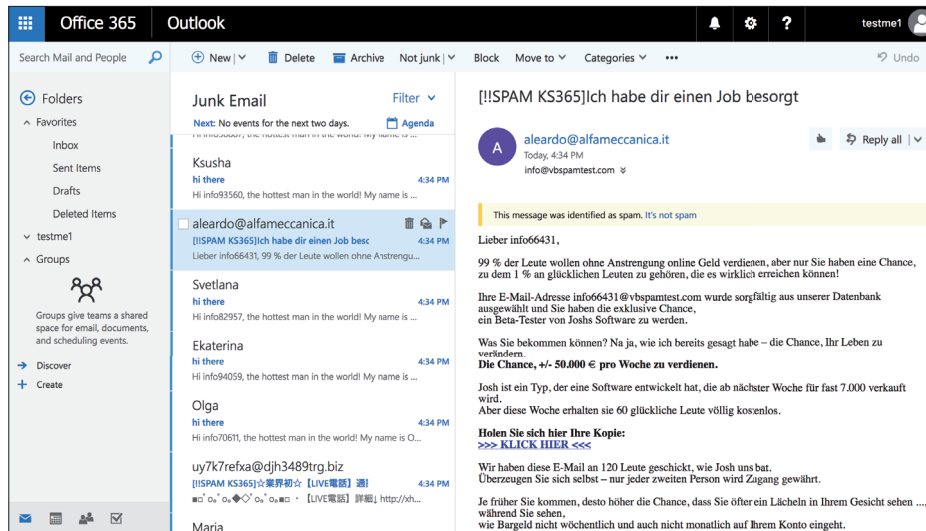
Office 365 Outlook

testme1

Search Mail and People

New | Delete Archive Not junk | Block Move to Categories ••• Undo

Folders
Favorites
Inbox
Sent Items
Drafts
Deleted Items
testme1
Groups
Groups give teams a shared space for email, documents, and scheduling events.
Discover
Create

Junk Email
Filter
Next: No events for the next two days.
Agenda

Ksusha
hi there 4:34 PM
Hi info93560, the hottest man in the world! My name is ...

aleardo@alfameccanica.it
[!!SPAM KS365]Ich habe dir einen Job besc 4:34 PM
Lieber info66431, 99 % der Leute wollen ohne Anstrengu...

Svetlana
hi there 4:34 PM
Hi info82957, the hottest man in the world! My name is ...

Ekaterina
hi there 4:34 PM
Hi info94059, the hottest man in the world! My name is ...

Olga
hi there 4:34 PM
Hi info70611, the hottest man in the world! My name is O...

uy7k7refxa@djh3489trg.biz
[!!SPAM KS365]☆業界初☆【LIVE電話】適! 4:34 PM
■□°o°o◆◇°o°o■□・【LIVE電話】詳細↓http://xh...

Maria

[!!SPAM KS365]Ich habe dir einen Job besorgt

A
aleardo@alfameccanica.it
Today, 4:34 PM
info@vbspamtest.com
Reply all

This message was identified as spam. It's not spam

Lieber info66431,

99 % der Leute wollen ohne Anstrengung online Geld verdienen, aber nur Sie haben eine Chance, zu dem 1 % an glücklichen Leuten zu gehören, die es wirklich erreichen können!

Ihre E-Mail-Adresse info66431@vbspamtest.com wurde sorgfältig aus unserer Datenbank ausgewählt und Sie haben die exklusive Chance, ein Beta-Tester von Joshs Software zu werden.

Was Sie bekommen können? Na ja, wie ich bereits gesagt habe – die Chance, Ihr Leben zu verändern.
Die Chance, +/- 50.000 € pro Woche zu verdienen.

Josh ist ein Typ, der eine Software entwickelt hat, die ab nächster Woche für fast 7.000 verkauft wird.
Aber diese Woche erhalten sie 60 glückliche Leute völlig kostenlos.

Holen Sie sich hier Ihre Kopie:
>>> KLICK HIER <<<

Wir haben diese E-Mail an 120 Leute geschickt, wie Josh uns bat.
Überzeugen Sie sich selbst – nur jeder zweiten Person wird Zugang gewährt.

Je früher Sie kommen, desto höher die Chance, dass Sie öfter ein Lächeln in Ihrem Gesicht sehen ..., während Sie sehen,
wie Bargeld nicht wöchentlich und auch nicht monatlich auf Ihrem Konto eingeht.